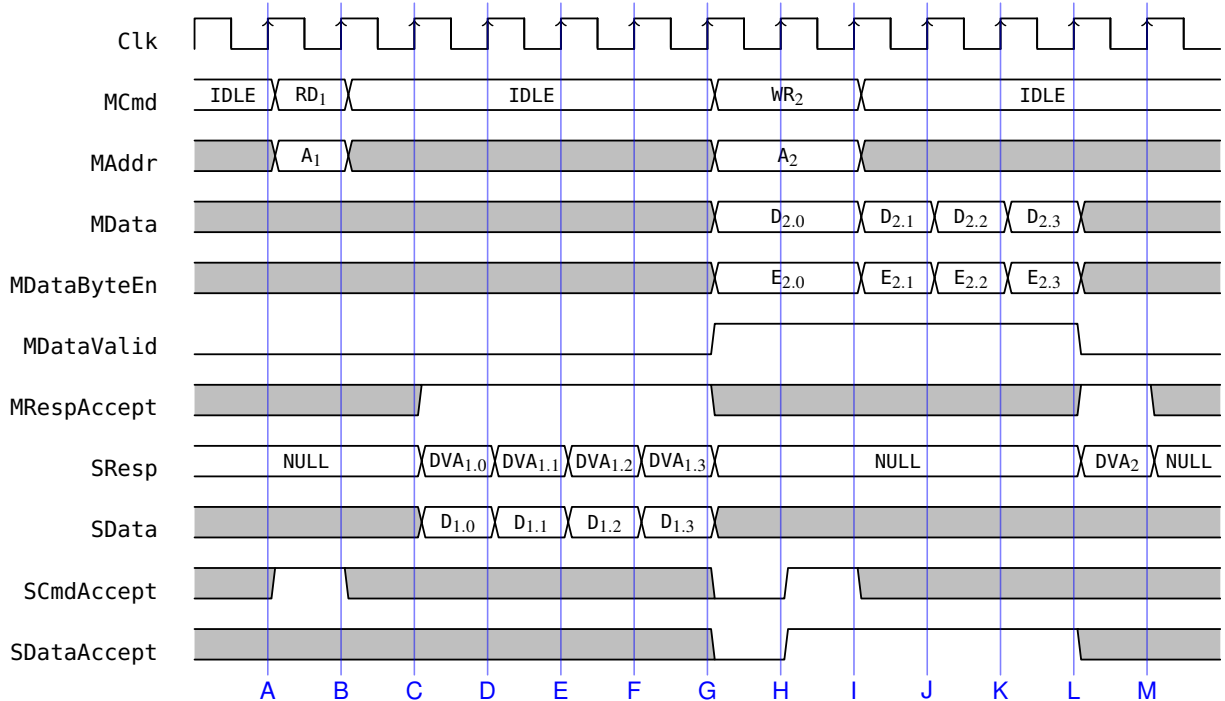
Clk

MCmd IDLE $RD_1$ IDLE $WR_2$ IDLE

MAddr $A_1$ $A_2$

MData $D_{2.0}$ $D_{2.1}$ $D_{2.2}$ $D_{2.3}$

MDataByteEn $E_{2.0}$ $E_{2.1}$ $E_{2.2}$ $E_{2.3}$

MDataValid

MRespAccept

SResp NULL $DVA_{1.0}$ $DVA_{1.1}$ $DVA_{1.2}$ $DVA_{1.3}$ NULL $DVA_2$ NULL

SData $D_{1.0}$ $D_{1.1}$ $D_{1.2}$ $D_{1.3}$

SCmdAccept

SDataAccept

A B C D E F G H I J K L M